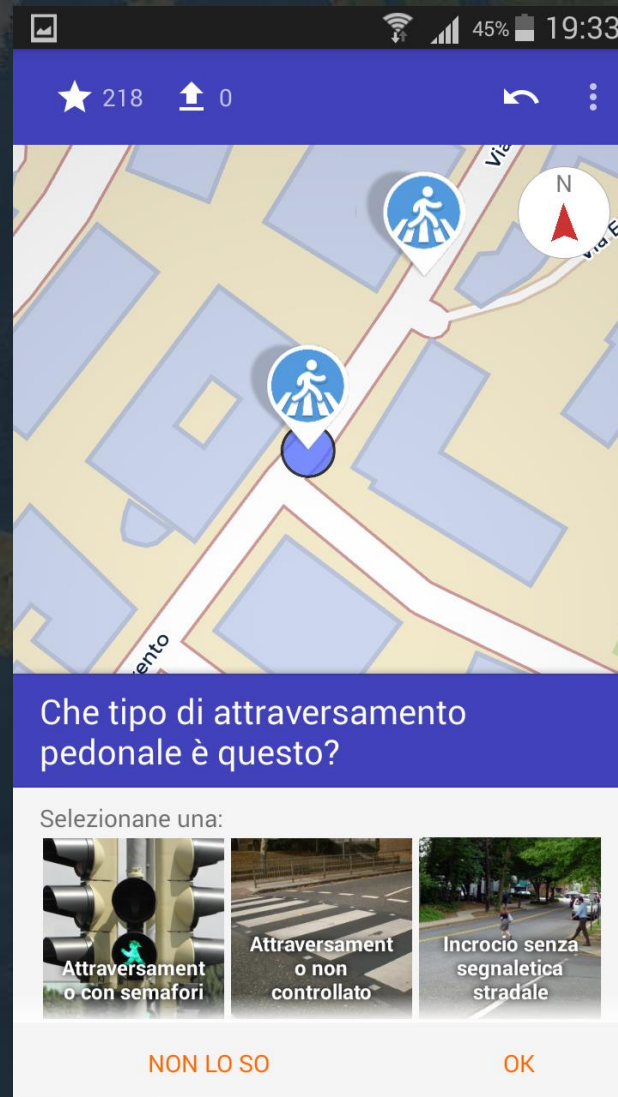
45% 19:33

218 0

Via

N

Via B

ento

Che tipo di attraversamento pedonale è questo?

Selezionane una:

Attraversamento con semafori

Attraversamento non controllato

Incrocio senza segnaletica stradale

NON LO SO

OK